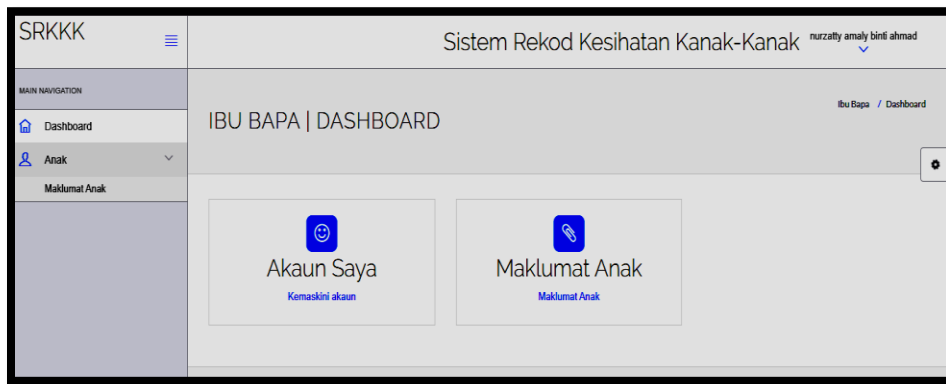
SRKKK

MAIN NAVIGATION

Dashboard

Anak

Maklumat Anak

Sistem Rekod Kesihatan Kanak-Kanak

nurzatty amaly binti ahmad

IBU BAPA | DASHBOARD

Ibu Bapa / Dashboard

Akaun Saya

Kemaskini akaun

Maklumat Anak

Maklumat Anak